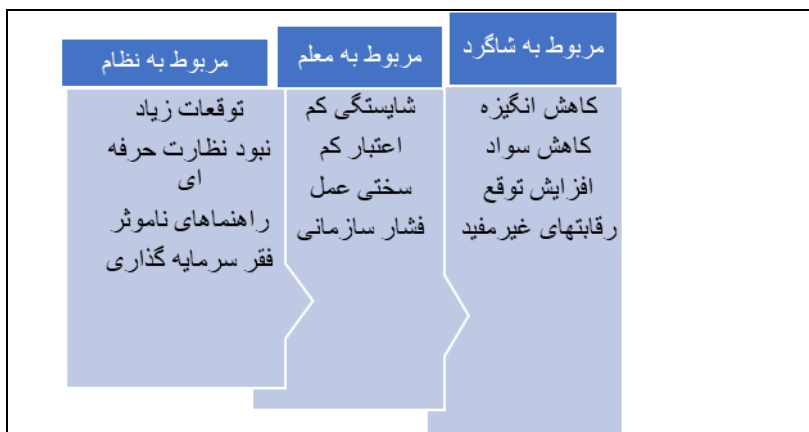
مربوط به شاگرد

کاهش انگیزه
کاهش سواد
افزایش توقع
رقابتهای غیرمفید

مربوط به معلم

شایستگی کم
اعتبار کم
سختی عمل
فشار سازمانی

مربوط به نظام

توقعات زیاد
نبود نظارت حرفه ای
راهنماهای ناموثر
فقر سرمایه گذاری